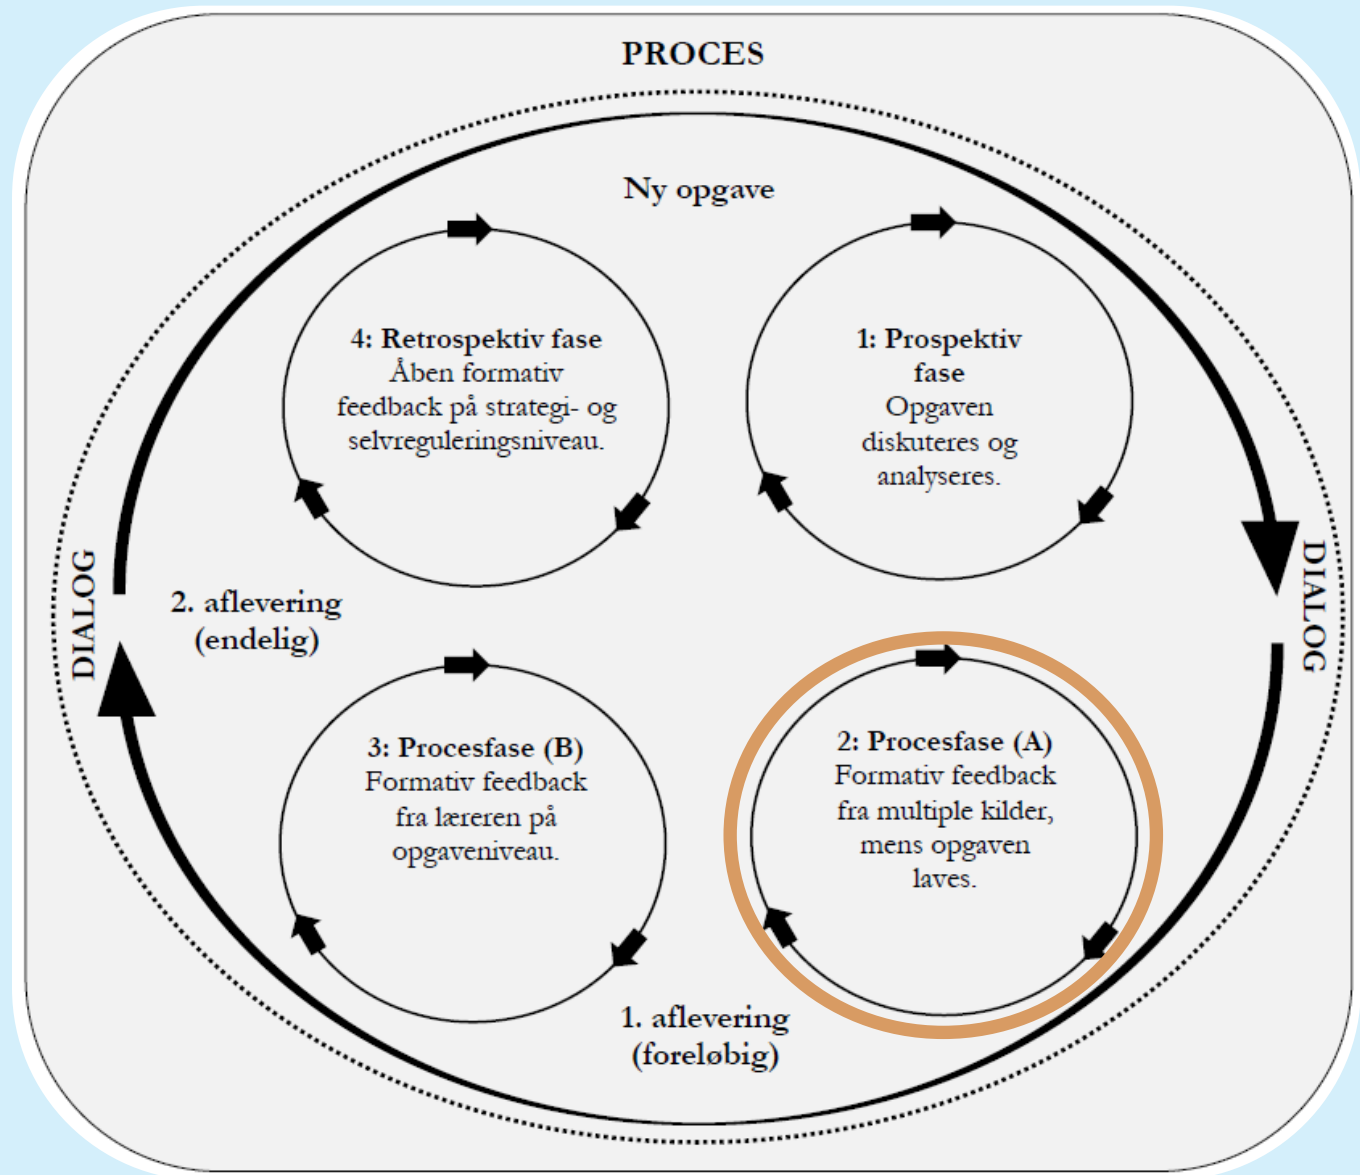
PROCES

Ny opgave

4: Retrospektiv fase
Åben formativ feedback på strategi- og selvreguleringsniveau.

1: Prospektiv fase
Opgaven diskuteres og analyseres.

DIALOG

DIALOG

2. aflevering (endelig)

3: Procesfase (B)
Formativ feedback fra læreren på opgaveniveau.

2: Procesfase (A)
Formativ feedback fra multiple kilder, mens opgaven laves.

1. aflevering (foreløbig)